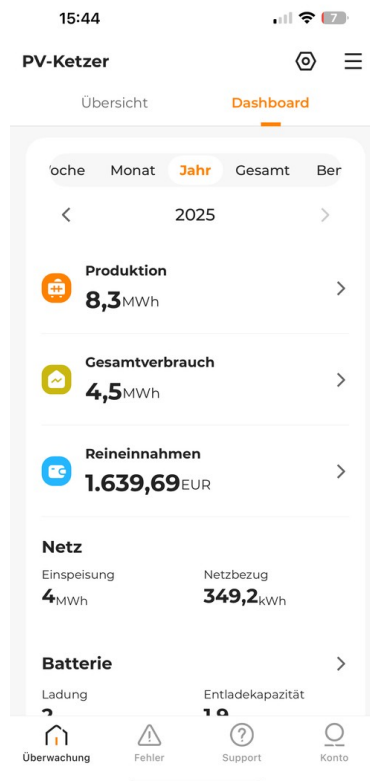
15:44

7

PV-Ketzer

Übersicht

Dashboard

oche Monat Jahr Gesamt Ber

<

2025

>

Produktion
8,3MWh

>

Gesamtverbrauch
4,5MWh

>

Reineinnahmen
1.639,69EUR

>

Netz

Einspeisung
4MWh

Netzbezug
349,2kWh

Batterie

>

Ladung
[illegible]

Entladekapazität
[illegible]

Überwachung

Fehler

Support

Konto